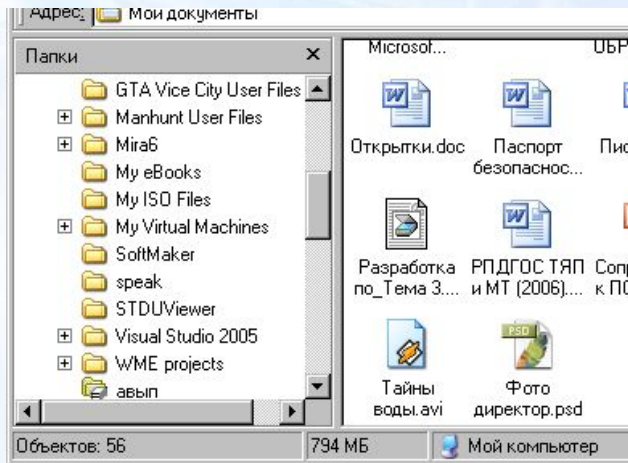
Адрес: Мои документы

Папки ×

GTA Vice City User Files
Manhunt User Files
Mira6
My eBooks
My ISO Files
My Virtual Machines
SoftMaker
speak
STDUViewer
Visual Studio 2005
WME projects
авып

Microsof...
ОБР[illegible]

Открытки.doc
Паспорт безопаснос...
Пис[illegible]

Разработка по_Тема 3....
РПДГОС ТЯП и МТ (2006)....
Сопр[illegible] к П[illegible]

PSD

Тайны воды.avi
Фото директор.psd

Объектов: 56
794 МБ
Мой компьютер